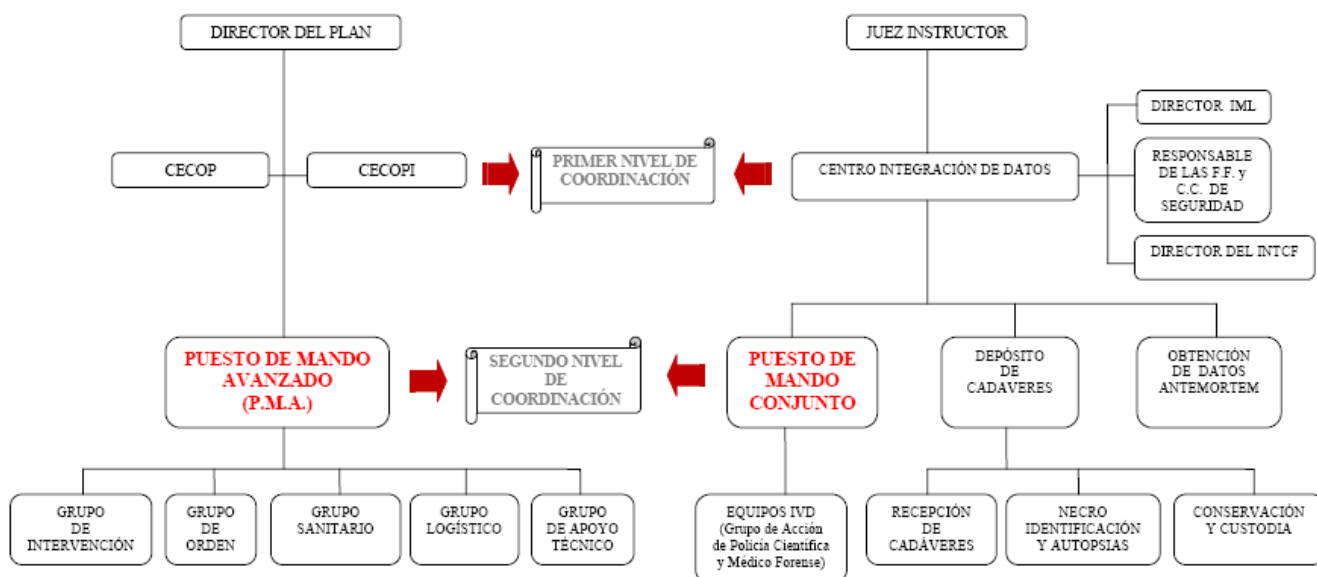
DIRECTOR DEL PLAN

JUEZ INSTRUCTOR

DIRECTOR IML

CECOP

CECOPI

PRIMER NIVEL DE COORDINACIÓN

CENTRO INTEGRACIÓN DE DATOS

RESPONSABLE DE LAS F.F. y C.C. DE SEGURIDAD

DIRECTOR DEL INTCF

PUESTO DE MANDO AVANZADO (P.M.A.)

SEGUNDO NIVEL DE COORDINACIÓN

PUESTO DE MANDO CONJUNTO

DEPÓSITO DE CADAVERES

OBTENCIÓN DE DATOS ANTEMORTEM

GRUPO DE INTERVENCIÓN

GRUPO DE ORDEN

GRUPO SANITARIO

GRUPO LOGÍSTICO

GRUPO DE APOYO TÉCNICO

EQUIPOS IVD (Grupo de Acción de Policía Científica y Médico Forense)

RECEPCIÓN DE CADÁVERES

NECRO IDENTIFICACIÓN Y AUTOPSIAS

CONSERVACIÓN Y CUSTODIA